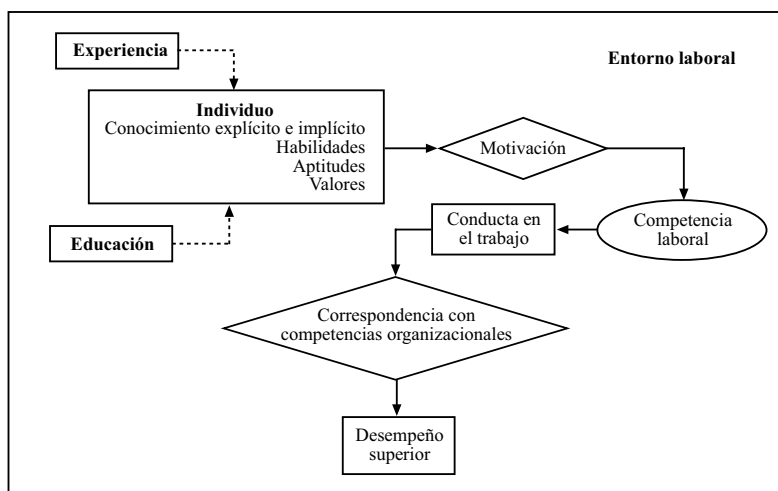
Experiencia

Entorno laboral

Individuo
Conocimiento explícito e implícito
Habilidades
Aptitudes
Valores

Motivación

Educación

Conducta en el trabajo

Competencia laboral

Correspondencia con competencias organizacionales

Desempeño superior